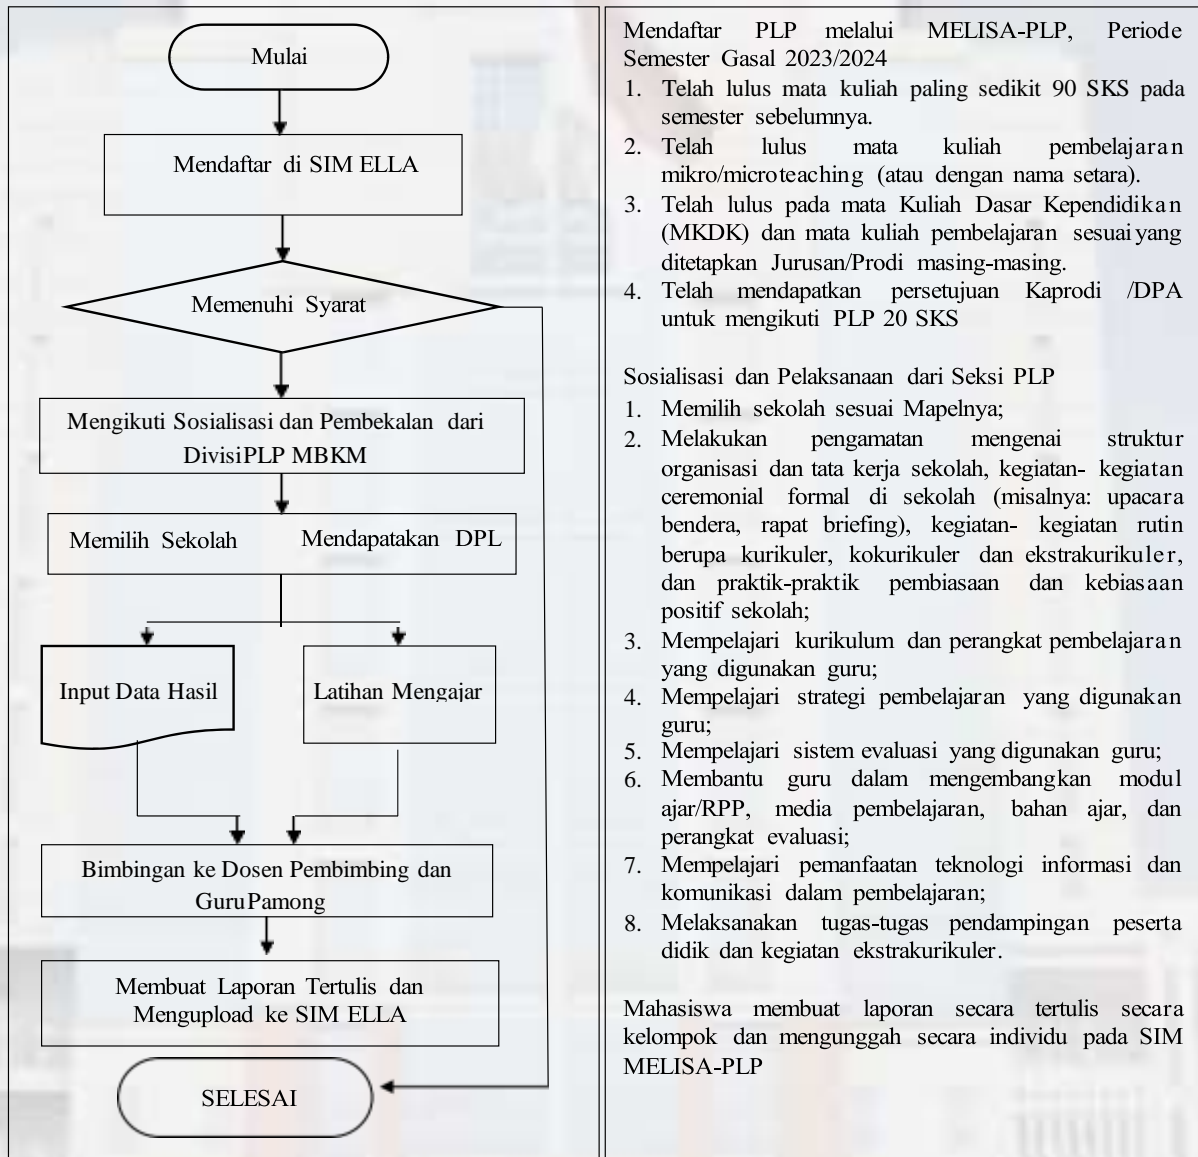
Mulai

Mendaftar di SIM ELLA

Memenuhi Syarat

Mengikuti Sosialisasi dan Pembekalan dari DivisiPLP MBKM

Memilih Sekolah

Mendapatkan DPL

Input Data Hasil

Latihan Mengajar

Bimbingan ke Dosen Pembimbing dan GuruPamong

Membuat Laporan Tertulis dan Mengupload ke SIM ELLA

SELESAI

Mendaftar PLP melalui MELISA-PLP, Periode Semester Gasal 2023/2024
1. Telah lulus mata kuliah paling sedikit 90 SKS pada semester sebelumnya.
2. Telah lulus mata kuliah pembelajaran mikro/microteaching (atau dengan nama setara).
3. Telah lulus pada mata Kuliah Dasar Kependidikan (MKDK) dan mata kuliah pembelajaran sesuai yang ditetapkan Jurusan/Prodi masing-masing.
4. Telah mendapatkan persetujuan Kaprodi /DPA untuk mengikuti PLP 20 SKS

Sosialisasi dan Pelaksanaan dari Seksi PLP
1. Memilih sekolah sesuai Mapelnya;
2. Melakukan pengamatan mengenai struktur organisasi dan tata kerja sekolah, kegiatan- kegiatan ceremonial formal di sekolah (misalnya: upacara bendera, rapat briefing), kegiatan- kegiatan rutin berupa kurikuler, kokurikuler dan ekstrakurikuler, dan praktik-praktik pembiasaan dan kebiasaan positif sekolah;
3. Mempelajari kurikulum dan perangkat pembelajaran yang digunakan guru;
4. Mempelajari strategi pembelajaran yang digunakan guru;
5. Mempelajari sistem evaluasi yang digunakan guru;
6. Membantu guru dalam mengembangkan modul ajar/RPP, media pembelajaran, bahan ajar, dan perangkat evaluasi;
7. Mempelajari pemanfaatan teknologi informasi dan komunikasi dalam pembelajaran;
8. Melaksanakan tugas-tugas pendampingan peserta didik dan kegiatan ekstrakurikuler.

Mahasiswa membuat laporan secara tertulis secara kelompok dan mengunggah secara individu pada SIM MELISA-PLP